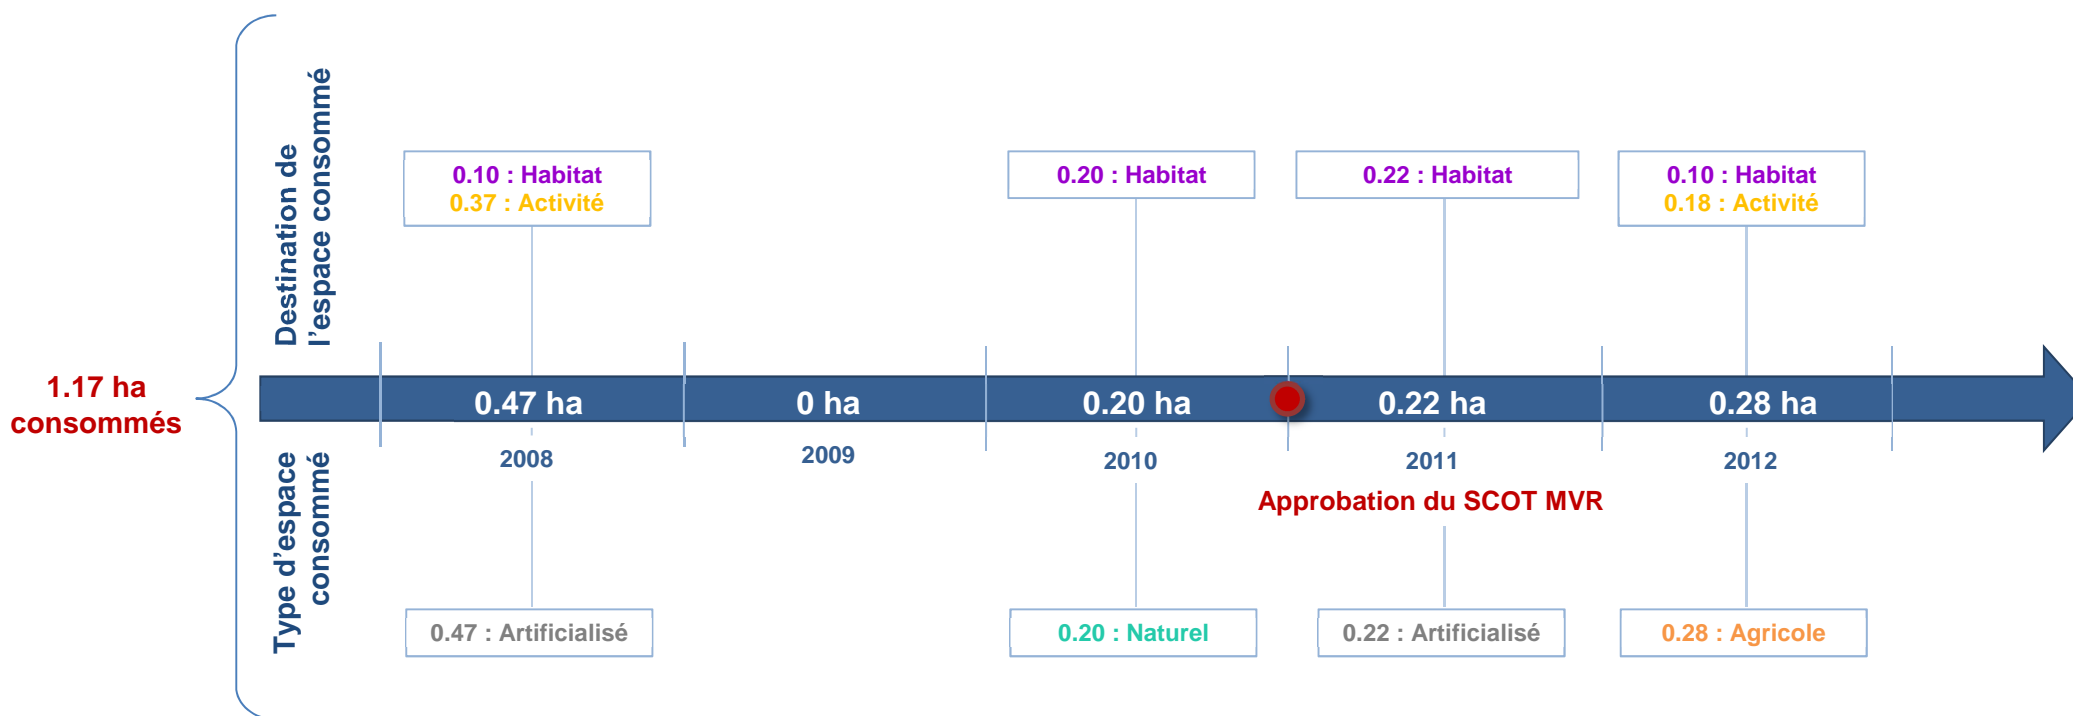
1.17 ha consommés

Destination de l'espace consommé

0.10 : Habitat
0.37 : Activité

0.20 : Habitat

0.22 : Habitat

0.10 : Habitat
0.18 : Activité

0.47 ha
2008

0 ha
2009

0.20 ha
2010

0.22 ha
2011

0.28 ha
2012

Approbation du SCOT MVR

Type d'espace consommé

0.47 : Artificialisé

0.20 : Naturel

0.22 : Artificialisé

0.28 : Agricole